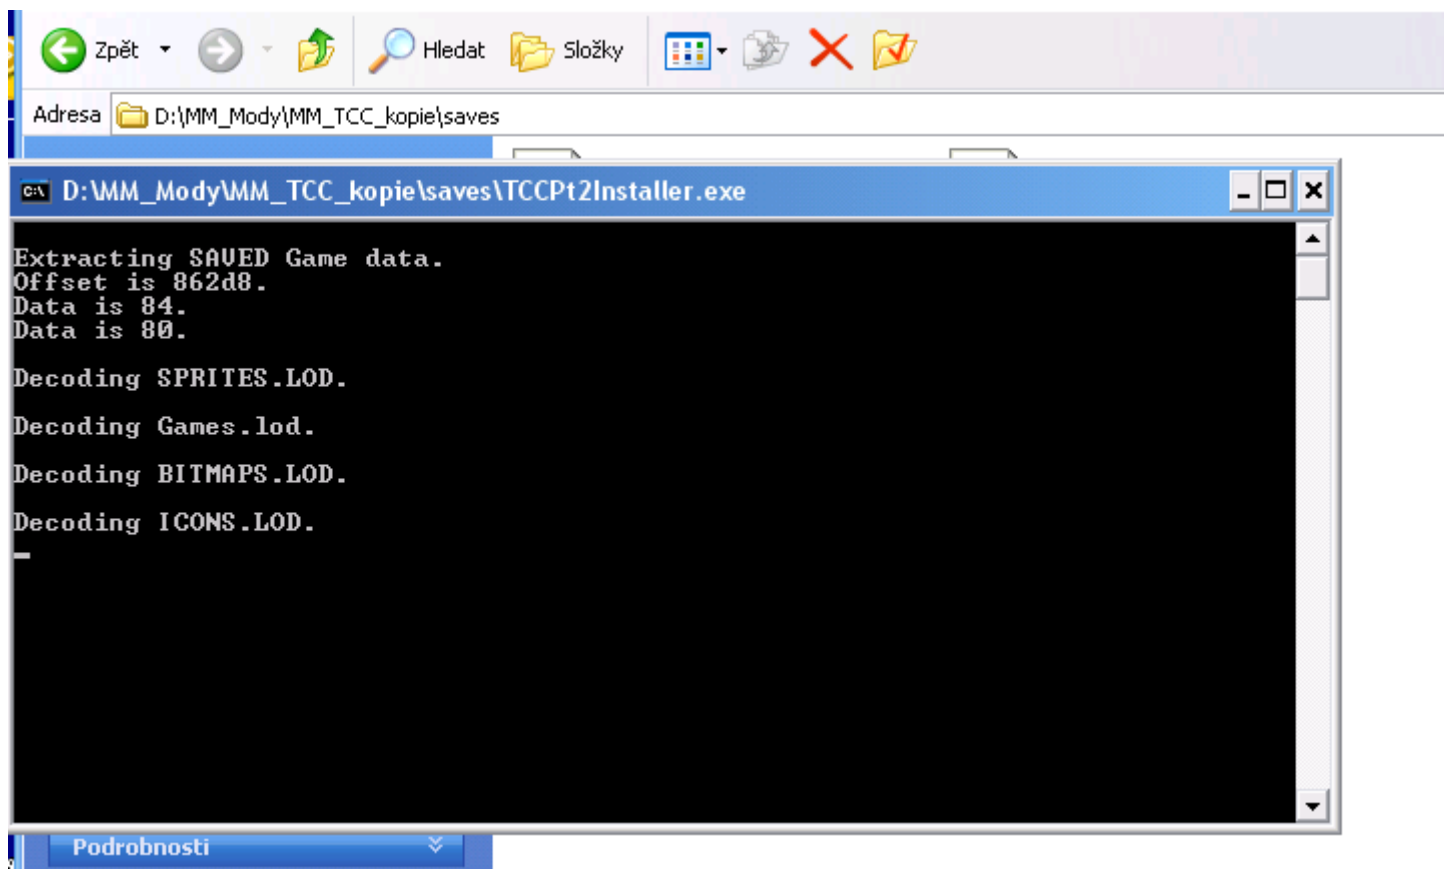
Zpět Hledat Složky

Adresa D:\MM_Mody\MM_TCC_kopie\saves

D:\MM_Mody\MM_TCC_kopie\saves\TCCPt2Installer.exe

Extracting SAVED Game data.
Offset is 862d8.
Data is 84.
Data is 80.

Decoding SPRITES.LOD.

Decoding Games.lod.

Decoding BITMAPS.LOD.

Decoding ICONS.LOD.

Podrobnosti